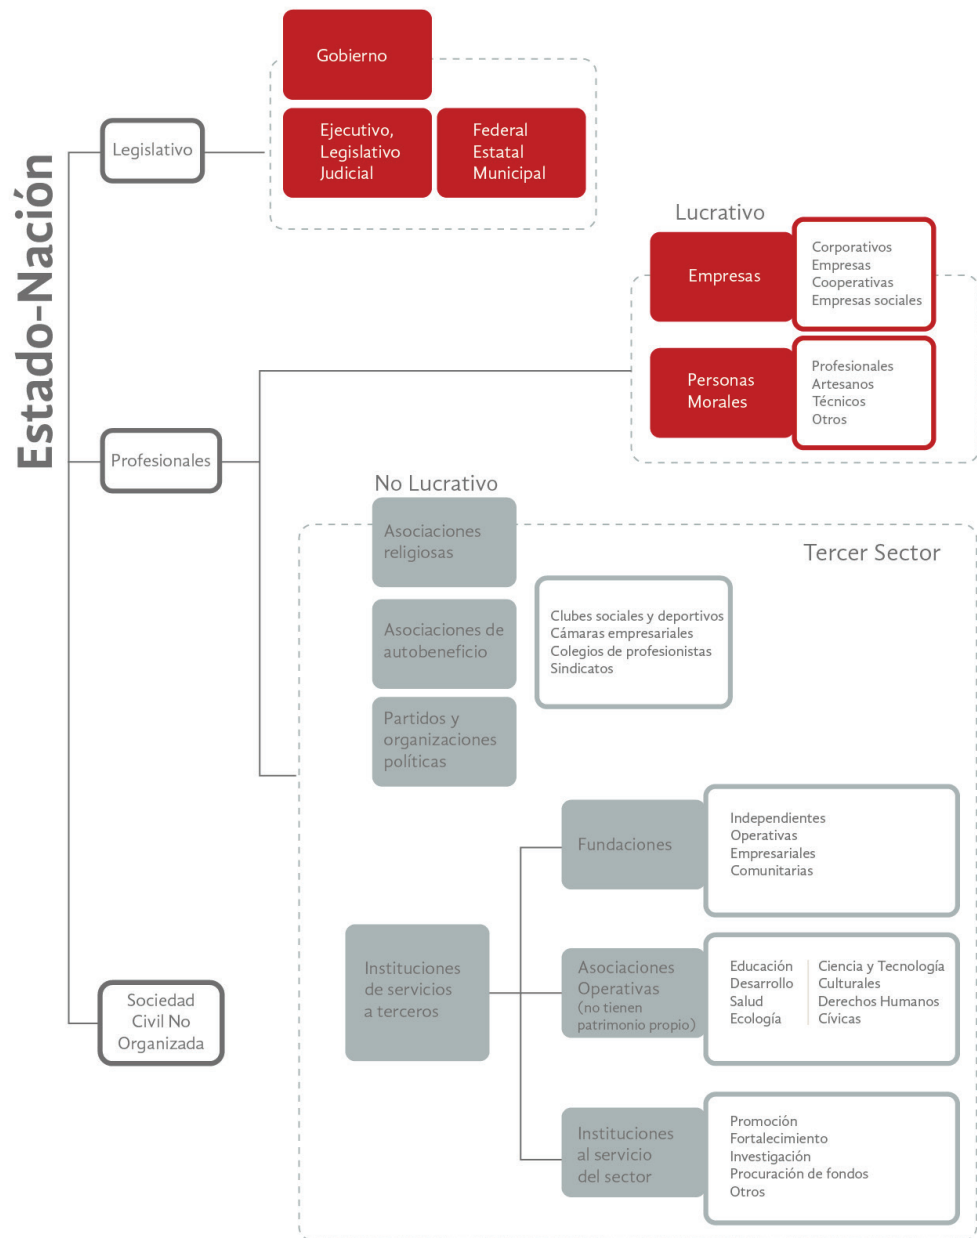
Estado-Nación

Legislativo

Gobierno

Ejecutivo, Legislativo Judicial

Federal Estatal Municipal

Lucrativo

Empresas

Corporativos
Empresas
Cooperativas
Empresas sociales

Personas Morales

Profesionales
Artesanos
Técnicos
Otros

Profesionales

No Lucrativo

Tercer Sector

Asociaciones religiosas

Asociaciones de autobeneficio

Clubes sociales y deportivos
Cámaras empresariales
Colegios de profesionistas
Sindicatos

Partidos y organizaciones políticas

Fundaciones

Independientes
Operativas
Empresariales
Comunitarias

Instituciones de servicios a terceros

Asociaciones Operativas (no tienen patrimonio propio)

Educación
Desarrollo
Salud
Ecología

Ciencia y Tecnología
Culturales
Derechos Humanos
Cívicas

Instituciones al servicio del sector

Promoción
Fortalecimiento
Investigación
Procuración de fondos
Otros

Sociedad Civil No Organizada